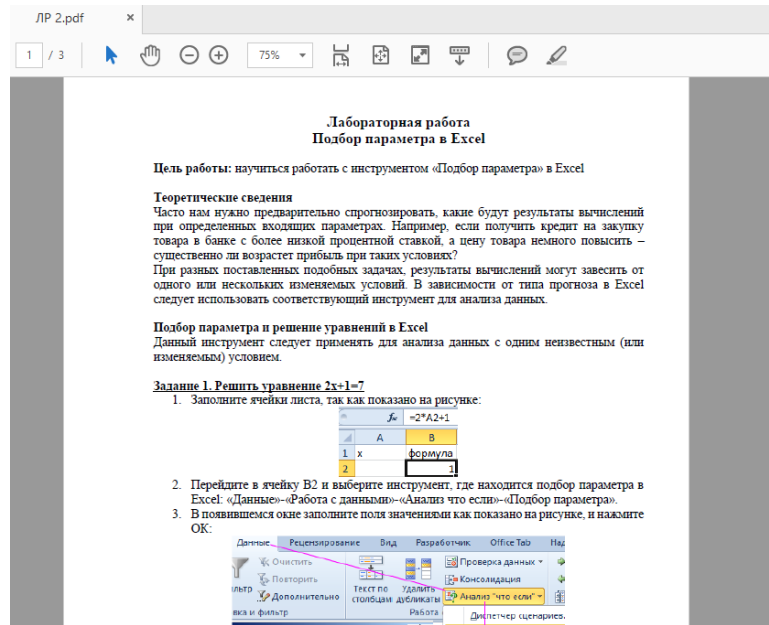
ЛР 2.pdf ×

1 / 3

75%

Лабораторная работа
Подбор параметра в Excel

Цель работы: научиться работать с инструментом «Подбор параметра» в Excel

Теоретические сведения
Часто нам нужно предварительно спрогнозировать, какие будут результаты вычислений при определенных входящих параметрах. Например, если получить кредит на закупку товара в банке с более низкой процентной ставкой, а цену товара немного повысить – существенно ли возрастет прибыль при таких условиях?
При разных поставленных подобных задачах, результаты вычислений могут завесить от одного или нескольких изменяемых условий. В зависимости от типа прогноза в Excel следует использовать соответствующий инструмент для анализа данных.

Подбор параметра и решение уравнений в Excel
Данный инструмент следует применять для анализа данных с одним неизвестным (или изменяемым) условием.

Задание 1. Решить уравнение 2x+1=7
1. Заполните ячейки листа, так как показано на рисунке:

$f_x$ =2*A2+1

| | A | B |
|---|---|---|
| 1 | x | формула |
| 2 | | 1 |

2. Перейдите в ячейку B2 и выберите инструмент, где находится подбор параметра в Excel: «Данные»-«Работа с данными»-«Анализ что если»-«Подбор параметра».
3. В появившемся окне заполните поля значениями как показано на рисунке, и нажмите ОК:

Данные Рецензирование Вид Разработчик Office Tab Над
Очистить
Повторить
льтр Дополнительно
вка и фильтр
Текст по столбцам
Удалить дубликаты
Работа
Проверка данных
Консолидация
Анализ "что если"
Диспетчер сценариев...